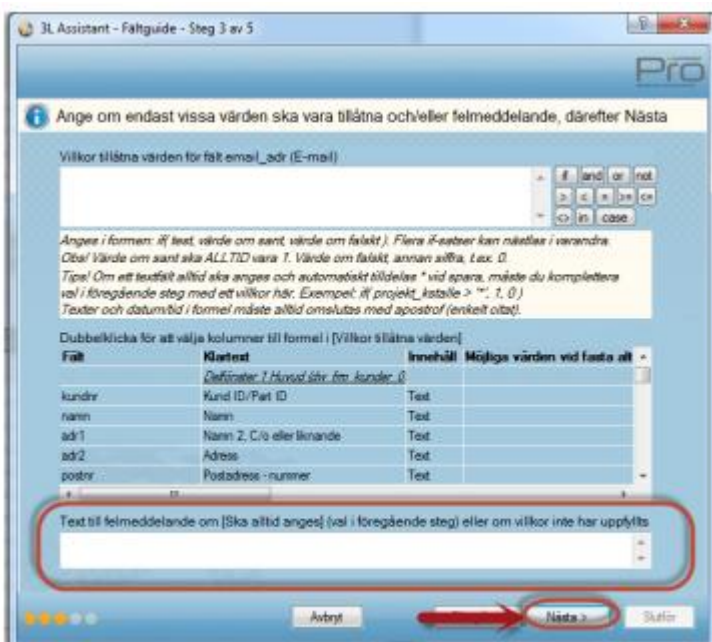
3L Assistant - Fältguide - Steg 3 av 5

Pro

Ange om endast vissa värden ska vara tillåtna och/eller felmeddelande, därefter Nästa

Villkor tillåtna värden för fält email_adr (E-mail)

if and or not
> < = >= <=
<> in case

Anges i formen: if( test, värde om sant, värde om falskt ). Flera if-satser kan nästlas i varandra.
Obs! Värde om sant ska ALLTID vara 1. Värde om falskt, annan siffra, t.ex. 0.
Tips! Om ett textfält alltid ska anges och automatiskt tilldelas * vid spara, måste du komplettera val i föregående steg med ett villkor här. Exempel: if( projekt_kstalle > '*', 1, 0 )
Texter och datum/tid i formel måste alltid omslutas med apostrof (enkelt citat).

Dubbelklicka för att välja kolumner till formel i [Villkor tillåtna värden]

| Fält | Klartext | Innehåll | Möjliga värden vid fasta alt |
|---|---|---|---|
| | Delförnter ? Huvud (fhr_frm_kunder_0 | | |
| kundnr | Kund ID/Part ID | Text | |
| namn | Namn | Text | |
| adr1 | Namn 2, C/o eller liknande | Text | |
| adr2 | Adress | Text | |
| postnr | Postadress - nummer | Text | |

Text till felmeddelande om [Ska alltid anges] (val i föregående steg) eller om villkor inte har uppfyllts

Avbryt
Nästa >
Slutför